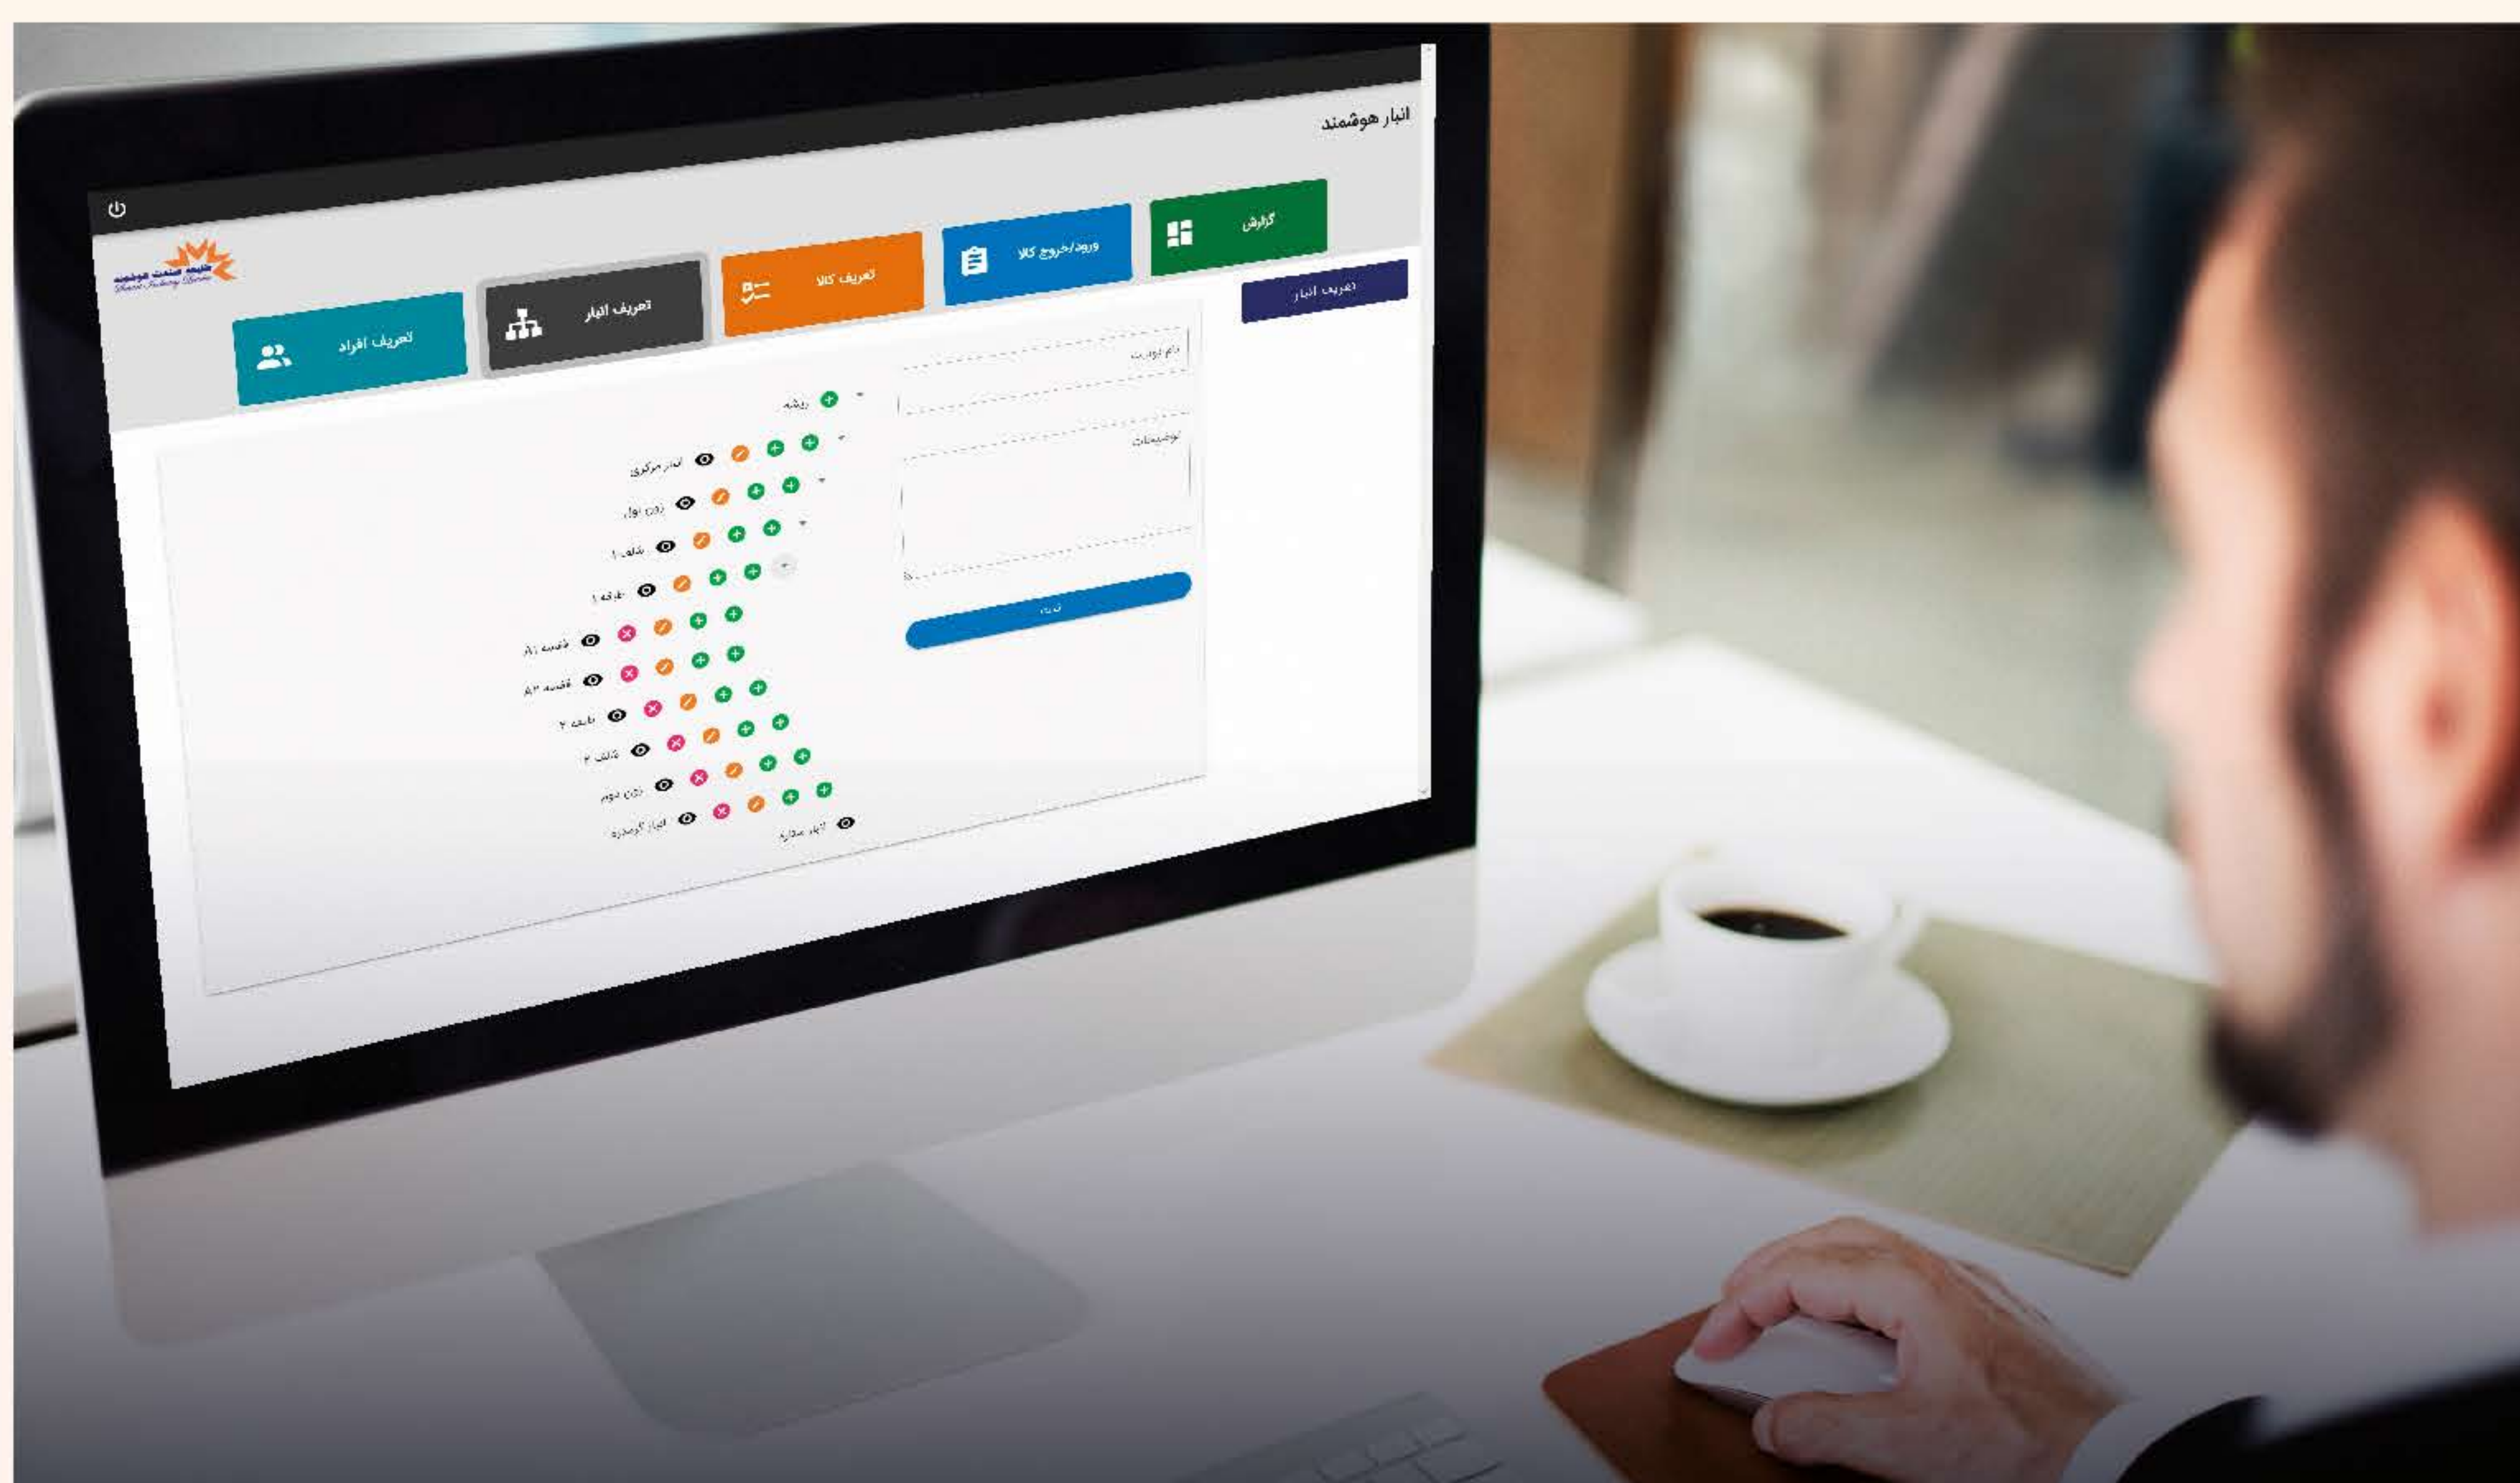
انبار هوشمند

گزارش

ورود/خروج کالا

تعریف کالا

تعریف انبار

تعریف افراد

تعریف انبار

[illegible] صنعت هوشمند

نام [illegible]

توضیحات

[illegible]

ریشه

انبار مرکزی

زون اول

طبقه ۱

طبقه ۱

قفسه A۱

قفسه A۲

طبقه ۲

طبقه ۳

زون دوم

انبار گردش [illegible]

انبار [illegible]